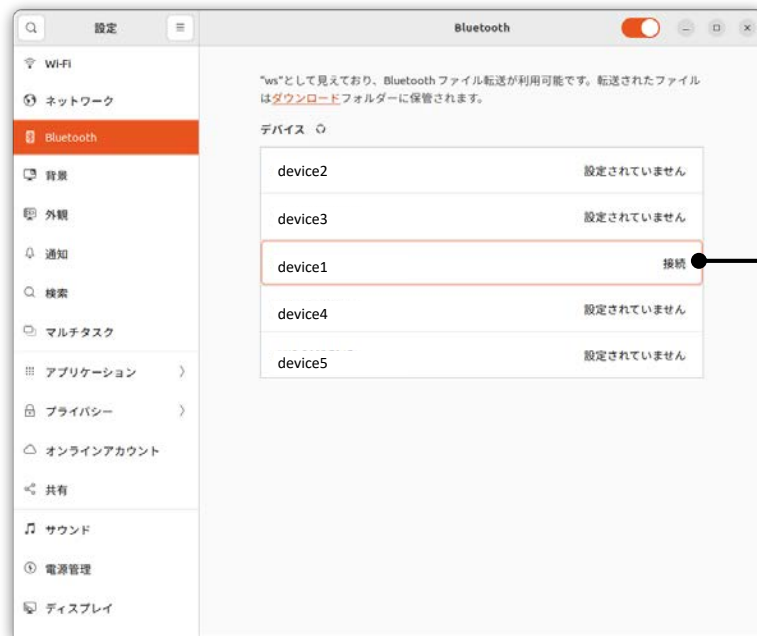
設定

Wi-Fi
ネットワーク
Bluetooth
背景
外観
通知
検索
マルチタスク
アプリケーション
プライバシー
オンラインアカウント
共有
サウンド
電源管理
ディスプレイ

Bluetooth

"ws"として見えており、Bluetooth ファイル転送が利用可能です。転送されたファイルはダウンロードフォルダーに保管されます。

デバイス

| | |
|---|---|
| device2 | 設定されていません |
| device3 | 設定されていません |
| device1 | 接続 |
| device4 | 設定されていません |
| device5 | 設定されていません |